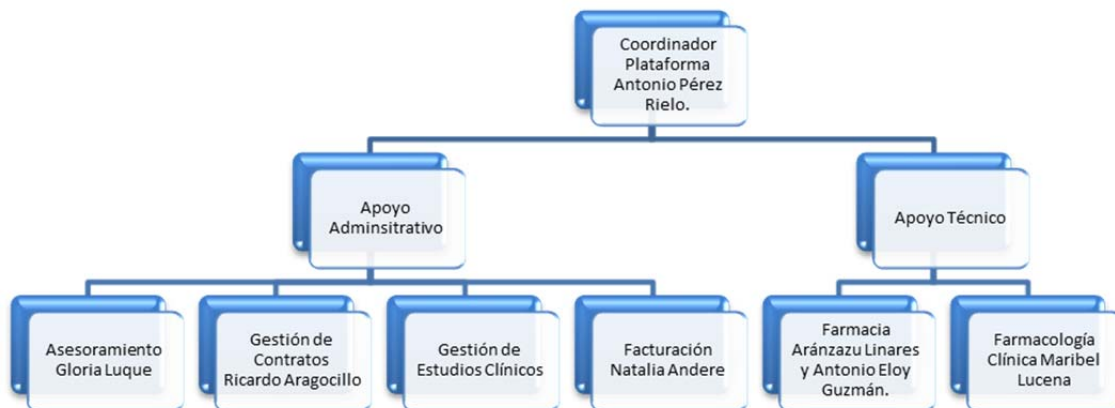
Coordinador Plataforma Antonio Pérez Rielo.

Apoyo Adminsitrativo

Apoyo Técnico

Asesoramiento Gloria Luque

Gestión de Contratos Ricardo Aragocillo

Gestión de Estudios Clínicos

Facturación Natalia Andere

Farmacia Aránzazu Linares y Antonio Eloy Guzmán.

Farmacología Clínica Maribel Lucena